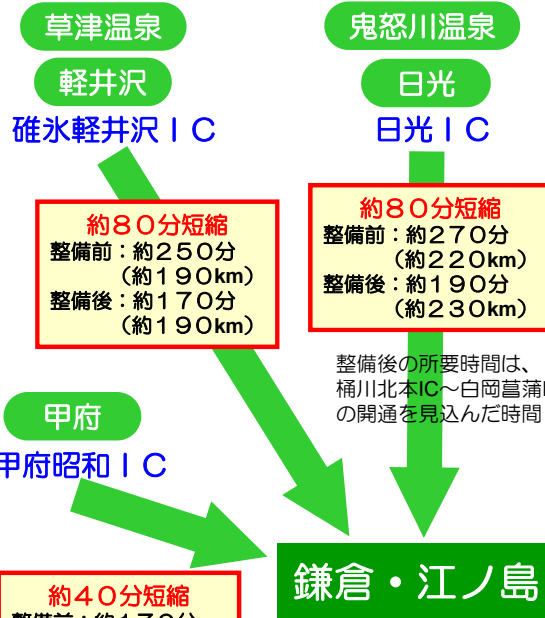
草津温泉

軽井沢

碓氷軽井沢ＩＣ

鬼怒川温泉

日光

日光ＩＣ

約８０分短縮
整備前：約２５０分
（約１９０km）
整備後：約１７０分
（約１９０km）

約８０分短縮
整備前：約２７０分
（約２２０km）
整備後：約１９０分
（約２３０km）

整備後の所要時間は、桶川北本IC～白岡菖蒲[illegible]の開通を見込んだ時間

甲府

甲府昭和ＩＣ

鎌倉・江ノ島

約４０分短縮
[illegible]